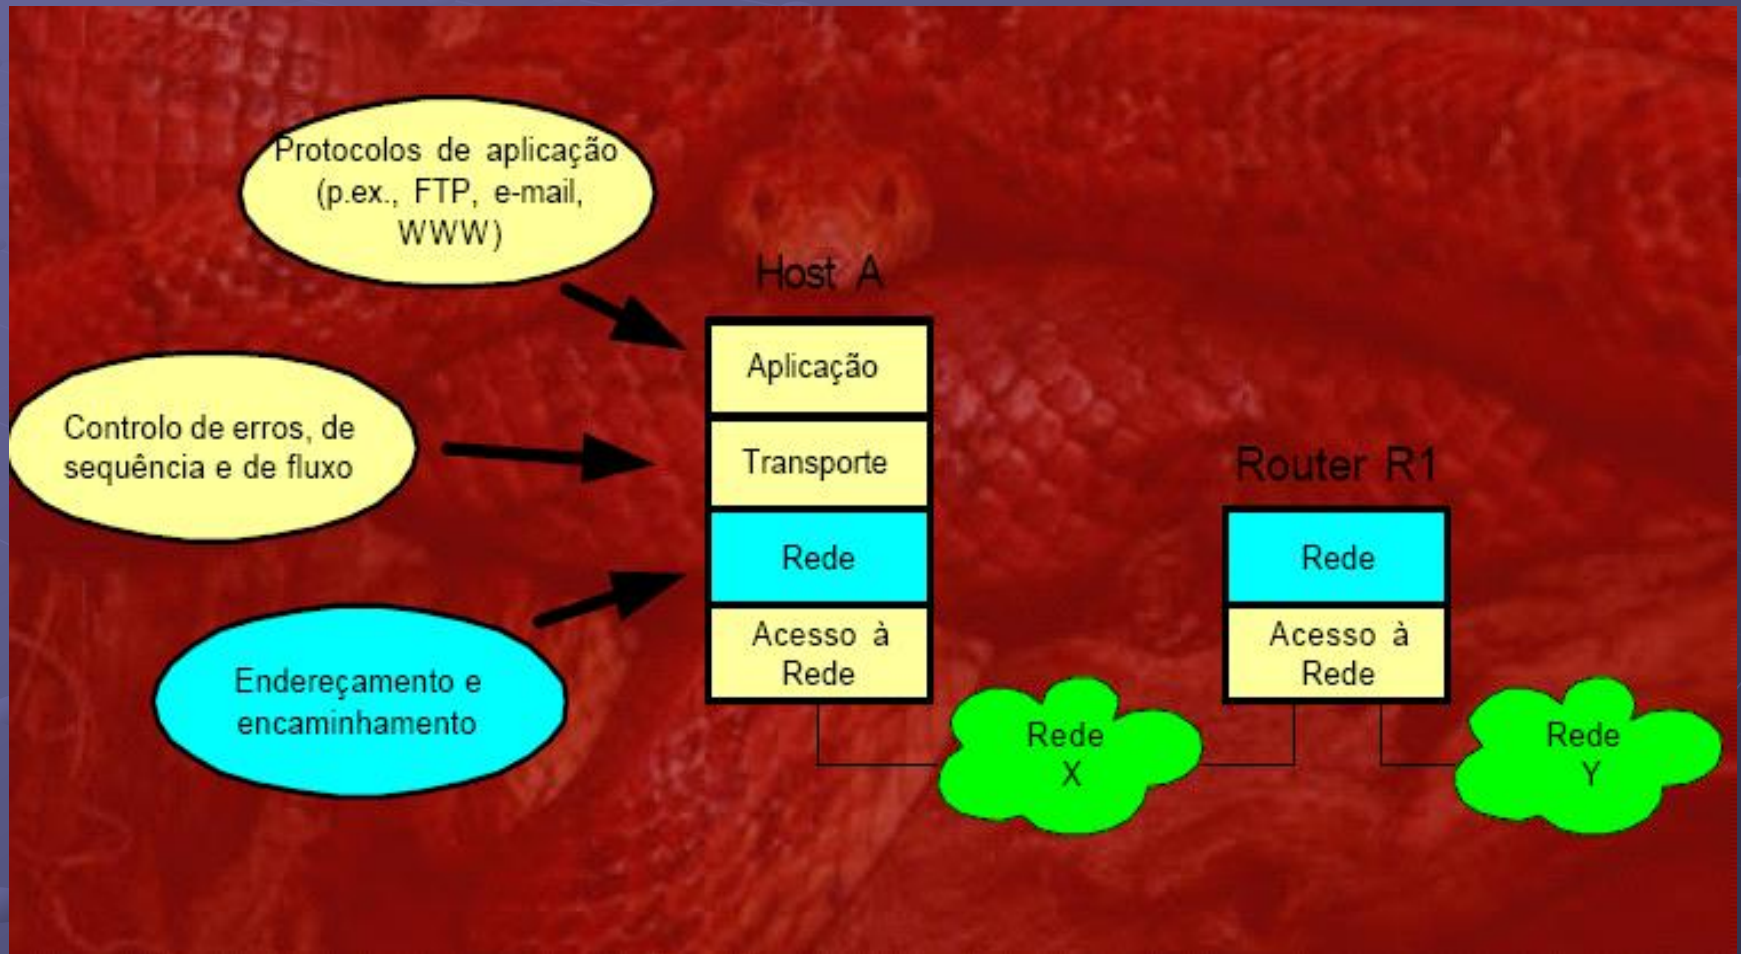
Protocolos de aplicação (p.ex., FTP, e-mail, WWW)

Controlo de erros, de sequência e de fluxo

Endereçamento e encaminhamento

Host A

Aplicação

Transporte

Rede

Acesso à Rede

Router R1

Rede

Acesso à Rede

Rede X

Rede Y